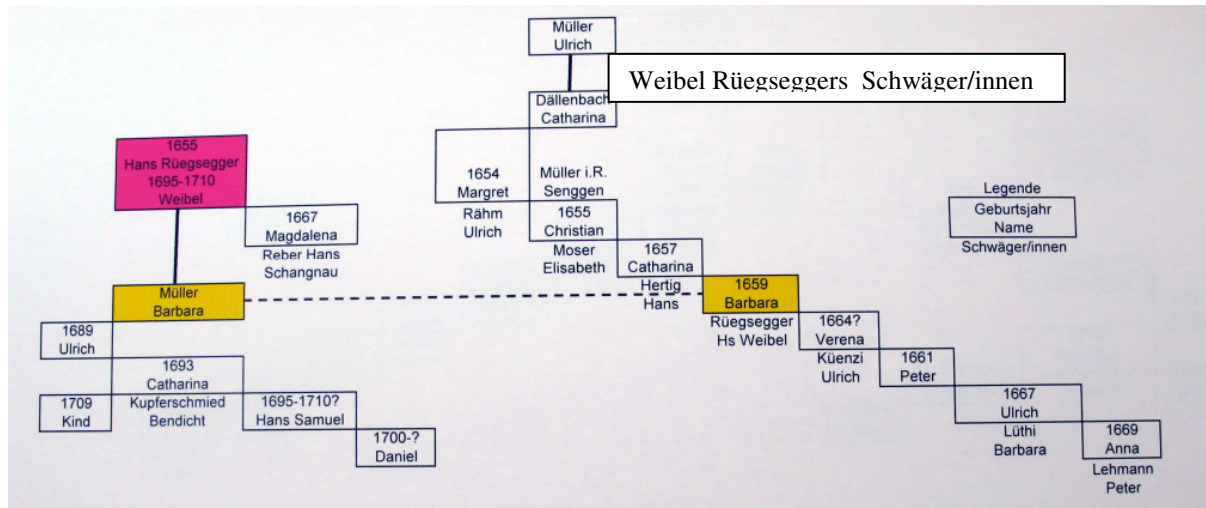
Weibel Rüegseggers Schwäger/innen

Müller
Ulrich

Dällenbach
Catharina

1655
Hans Rüegsegger
1695-1710
Weibel

1667
Magdalena
Reber Hans
Schangnau

1654
Margret
Rähm
Ulrich

Müller i.R.
Senggen
1655
Christian
Moser
Elisabeth

1657
Catharina
Hertig
Hans

1659
Barbara
Rüegsegger
Hs Weibel

Legende
Geburtsjahr
Name
Schwäger/innen

Müller
Barbara

1689
Ulrich

1693
Catharina
Kupferschmied
Bendicht

1709
Kind

1695-1710?
Hans Samuel

1700-?
Daniel

1664?
Verena
Küenzi
Ulrich

1661
Peter

1667
Ulrich
Lüthi
Barbara

1669
Anna
Lehmann
Peter